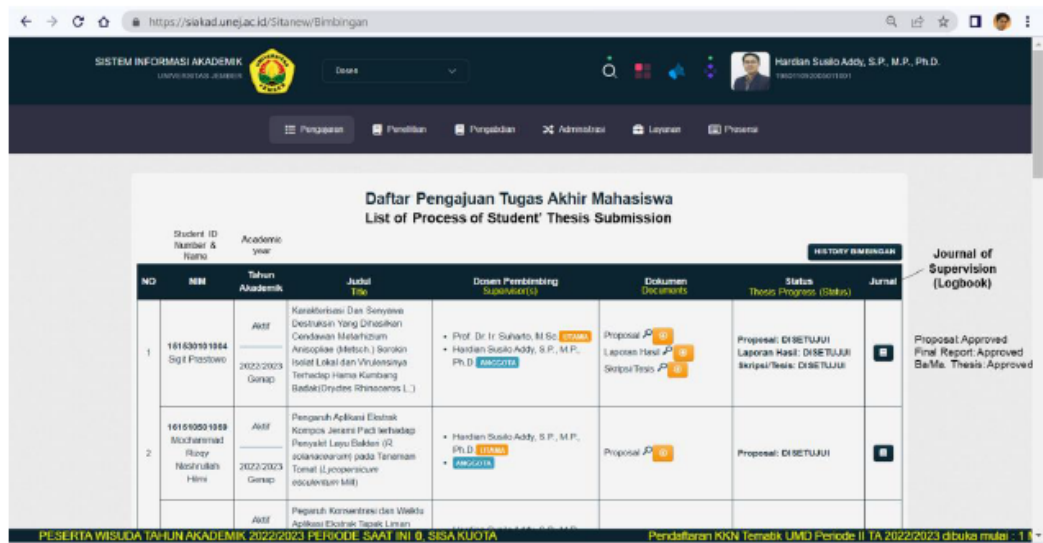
https://siakad.unej.ac.id/Sitanew/Bimbingan

SISTEM INFORMASI AKADEMIK
UNIVERSITAS JEMBER

Dosen

Hardian Susilo Addy, S.P., M.P., Ph.D.

Pengajaran Penelitian Pengabdian Administrasi Layanan Presensi

Daftar Pengajuan Tugas Akhir Mahasiswa
List of Process of Student' Thesis Submission

Student ID Number & Name

Academic year

HISTORY BIMBINGAN

Journal of Supervision (Logbook)

| NO | NIM | Tahun Akademik | Judul Title | Dosen Pembimbing Supervisor(s) | Dokumen Documents | Status Thesis Progress (Status) | Jurnal |
|---|---|---|---|---|---|---|---|
| 1 | 161530101004 Sigit Prastowo | Aktif 2022/2023 Genap | Karakterisasi Dan Senyawa Destruksin Yang Dihasilkan Cendawan Metarhizium Anisopliae (Metsch.) Sorokin Isolat Lokal dan Virulensinya Terhadap Hama Kumbang Badak(Oryctes Rhinoceros L.) | • Prof. Dr. Ir. Suharto, M.Sc. UTAMA • Hardian Susilo Addy, S.P., M.P., Ph.D. ANGGOTA | Proposal Laporan Hasil Skripsi/Tesis | Proposal: DISETUJUI Laporan Hasil: DISETUJUI Skripsi/Tesis: DISETUJUI | |
| 2 | 161510501059 Mochammad Rizqy Nashrullah Hilmi | Aktif 2022/2023 Genap | Pengaruh Aplikasi Elisitok Kompos Jerami Padi terhadap Penyakit Layu Bakteri (R. solanacearum) pada Tanaman Tomat (Lycopersicum esculentum Mill) | • Hardian Susilo Addy, S.P., M.P., Ph.D. UTAMA • ANGGOTA | Proposal | Proposal: DISETUJUI | |
| | | Aktif | Pengaruh Konsentrasi dan Waktu Aplikasi Elisitok Tapak Liman | | | | |

Proposal: Approved
Final Report: Approved
Ba/Ma. Thesis: Approved

PESERTA WISUDA TAHUN AKADEMIK 2022/2023 PERIODE SAAT INI 0, SISA KUOTA

Pendaftaran KKN Tematik UMD Periode II TA 2022/2023 dibuka mulai : 1